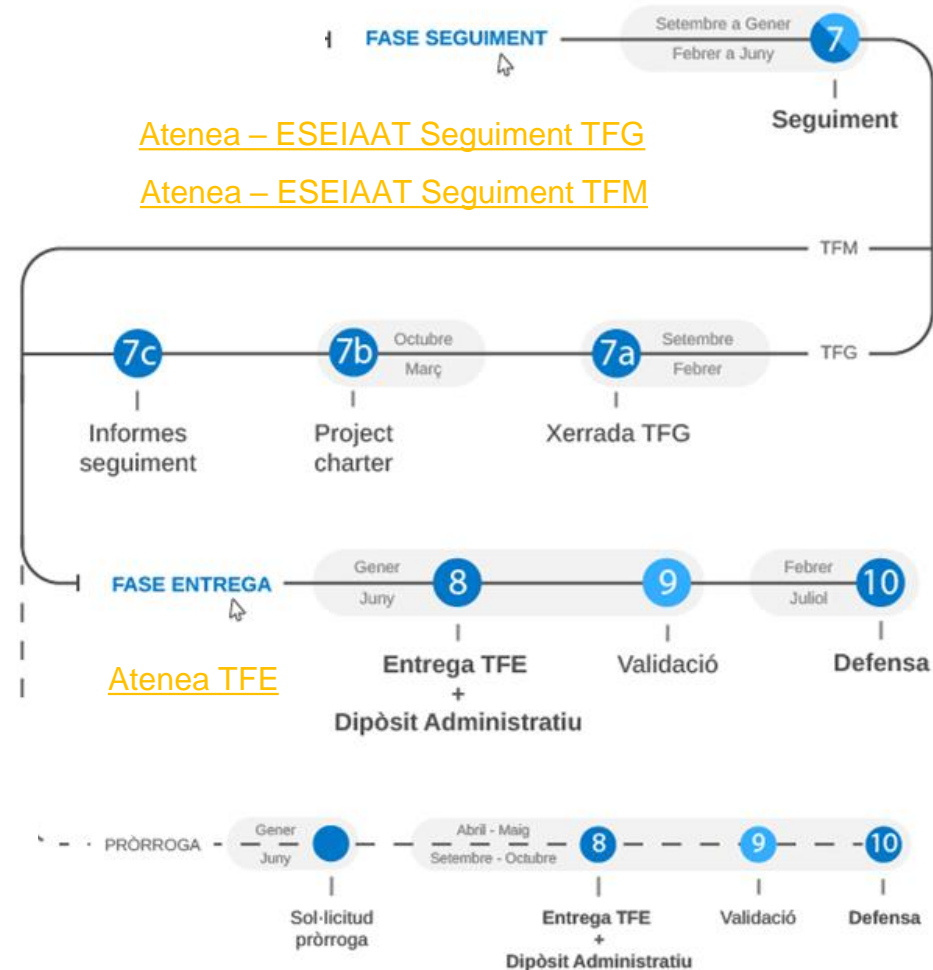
FASE SEGUIMENT

Setembre a Gener
Febrer a Juny

7

Seguiment

Atenea – ESEIAAT Seguiment TFG

Atenea – ESEIAAT Seguiment TFM

TFM

TFG

7c
Informes seguiment

7b
Octubre
Març
Project charter

7a
Setembre
Febrer
Xerrada TFG

FASE ENTREGA

Gener
Juny

8
Entrega TFE + Dipòsit Administratiu

9
Validació

Febrer
Juliol

10
Defensa

Atenea TFE

PRÒRROGA

Gener
Juny

Sol·licitud pròrroga

Abril - Maig
Setembre - Octubre

8
Entrega TFE + Dipòsit Administratiu

9
Validació

10
Defensa